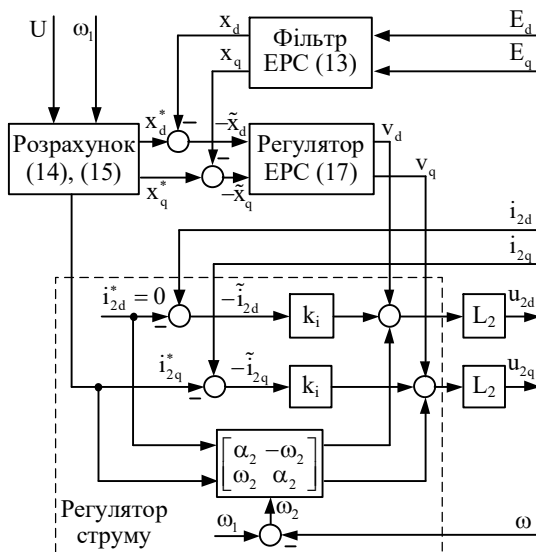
U
$\omega_1$
$x_d$
$x_q$
Фільтр ЕРС (13)
$E_d$
$E_q$
Розрахунок (14), (15)
$x_d^*$
$x_q^*$
$-\tilde{x}_d$
$-\tilde{x}_q$
Регулятор ЕРС (17)
$v_d$
$v_q$
$i_{2d}$
$i_{2q}$
$i_{2d}^* = 0$
$-\tilde{i}_{2d}$
$k_i$
$L_2$
$u_{2d}$
$i_{2q}^*$
$-\tilde{i}_{2q}$
$k_i$
$L_2$
$u_{2q}$
$\begin{bmatrix} \alpha_2 & -\omega_2 \\ \omega_2 & \alpha_2 \end{bmatrix}$
Регулятор струму
$\omega_1$
$\omega_2$
$\omega$